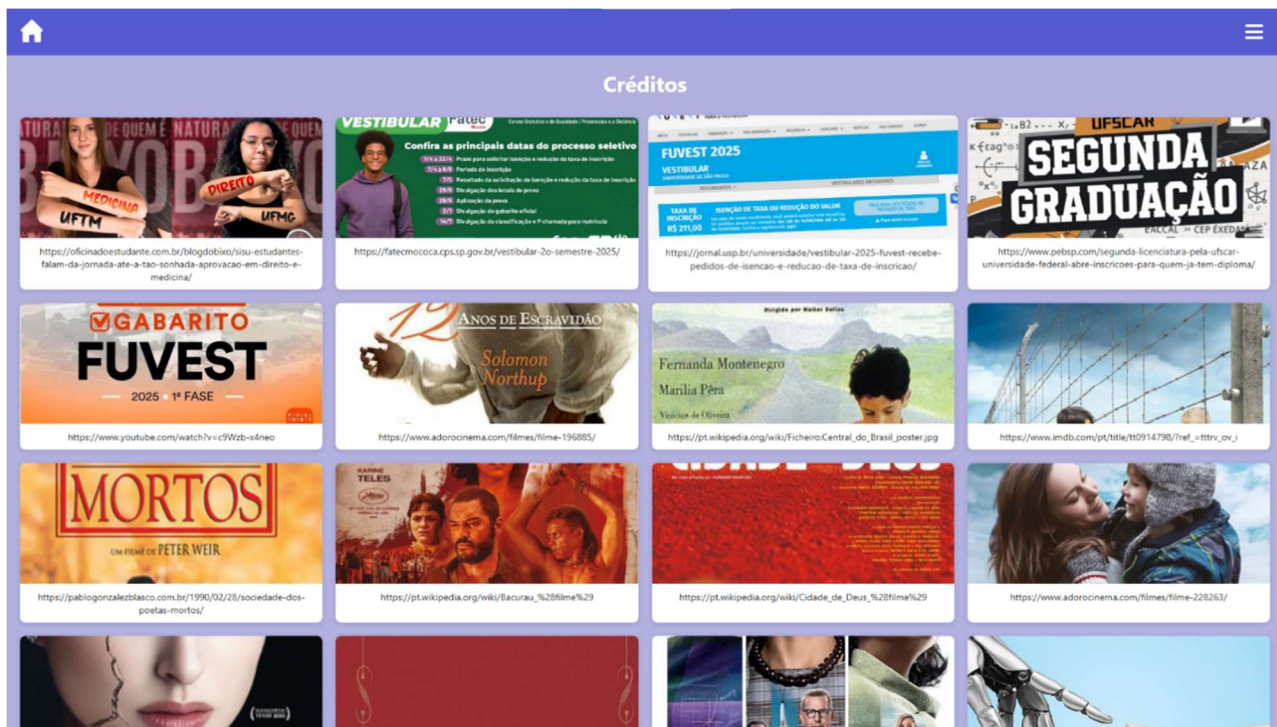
Créditos

MEDICINA UFTM DIREITO UFMG

https://oficinadoestudante.com.br/blogdobixo/sisu-estudantes-falam-da-jornada-ate-a-tao-sonhada-aprovacao-em-direito-e-medicina/

VESTIBULAR Fatec

Confira as principais datas do processo seletivo

https://fatecmococa.cps.sp.gov.br/vestibular-2o-semestre-2025/

FUVEST 2025

VESTIBULAR

TAXA DE INSCRIÇÃO R$ 211,00

ISENÇÃO DE TAXA OU REDUÇÃO DO VALOR

https://jornal.usp.br/universidade/vestibular-2025-fuvest-recebe-pedidos-de-isencao-e-reducao-de-taxa-de-inscricao/

UFSCAR

SEGUNDA GRADUAÇÃO

https://www.pebsp.com/segunda-licenciatura-pela-ufscar-universidade-federal-abre-inscricoes-para-quem-ja-tem-diploma/

GABARITO FUVEST

2025 • 1ª FASE

https://www.youtube.com/watch?v=c9Wzb-x4neo

12 ANOS DE ESCRAVIDÃO

Solomon Northup

https://www.adorocinema.com/filmes/filme-196885/

Dirigido por Walter Salles

Fernanda Montenegro

Marilia Pêra

Vinicius de Oliveira

https://pt.wikipedia.org/wiki/Ficheiro:Central_do_Brasil_poster.jpg

https://www.imdb.com/pt/title/tt0914798/?ref_=tttrv_ov_i

MORTOS

UM FILME DE PETER WEIR

https://pablogonzalezblasco.com.br/1990/02/28/sociedade-dos-poetas-mortos/

KARINE TELES

https://pt.wikipedia.org/wiki/Bacurau_%28filme%29

CIDADE DE DEUS

https://pt.wikipedia.org/wiki/Cidade_de_Deus_%28filme%29

https://www.adorocinema.com/filmes/filme-228263/